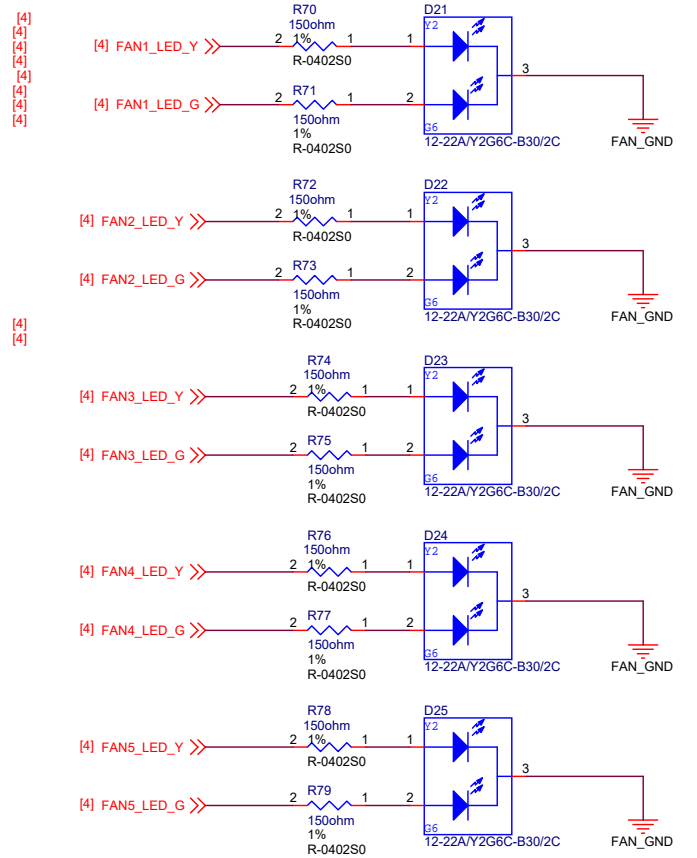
[4]
[4]
[4]
[4]
[4]
[4]
[4]
[4]

[4] FAN1_LED_Y
R70
150ohm
2 1% 1
R-0402S0
1
D21
Y2
3
[4] FAN1_LED_G
R71
2 1
150ohm
1%
R-0402S0
2
G6
12-22A/Y2G6C-B30/2C
FAN_GND

[4] FAN2_LED_Y
R72
150ohm
2 1% 1
R-0402S0
1
D22
Y2
3
[4] FAN2_LED_G
R73
2 1
150ohm
1%
R-0402S0
2
G6
12-22A/Y2G6C-B30/2C
FAN_GND

[4]
[4]

[4] FAN3_LED_Y
R74
150ohm
2 1% 1
R-0402S0
1
D23
Y2
3
[4] FAN3_LED_G
R75
2 1
150ohm
1%
R-0402S0
2
G6
12-22A/Y2G6C-B30/2C
FAN_GND

[4] FAN4_LED_Y
R76
150ohm
2 1% 1
R-0402S0
1
D24
Y2
3
[4] FAN4_LED_G
R77
2 1
150ohm
1%
R-0402S0
2
G6
12-22A/Y2G6C-B30/2C
FAN_GND

[4] FAN5_LED_Y
R78
150ohm
2 1% 1
R-0402S0
1
D25
Y2
3
[4] FAN5_LED_G
R79
2 1
150ohm
1%
R-0402S0
2
G6
12-22A/Y2G6C-B30/2C
FAN_GND